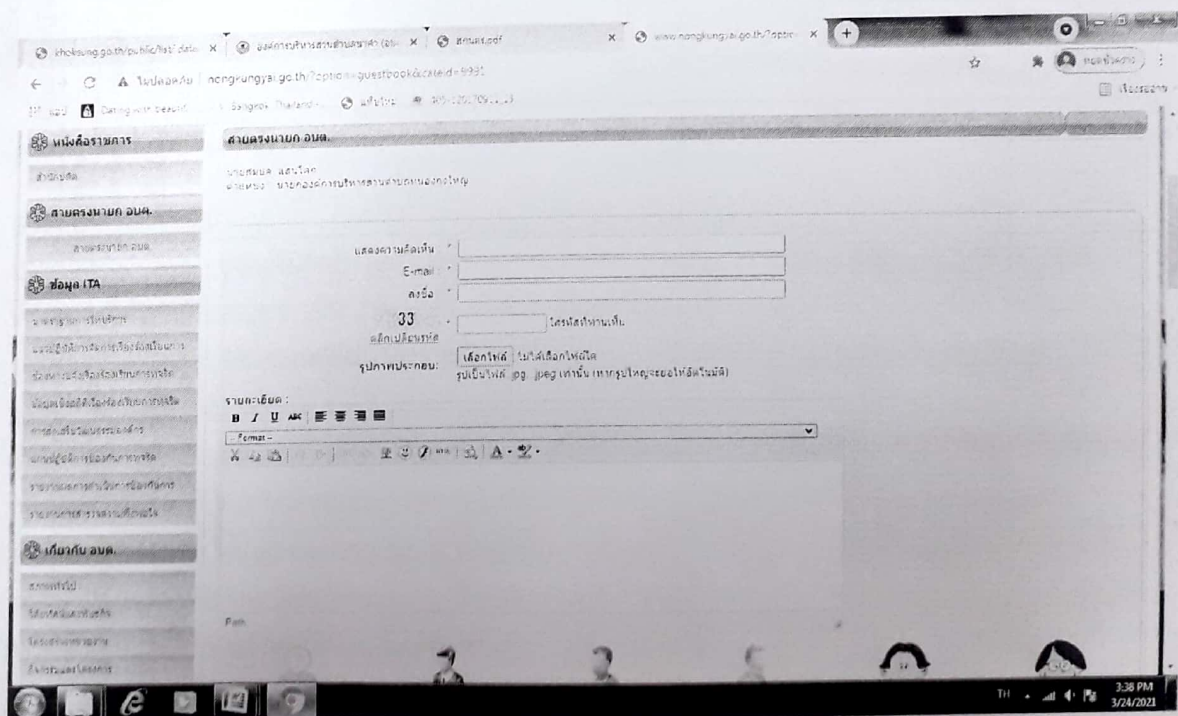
khoksung.go.th/public/list/ data ×
องค์การบริหารส่วนตำบล (อบ ×
สถนแบบ.pdf ×
www.nongkungyai.go.th/?optio ×

ไม่ปลอดภัย | nongkungyai.go.th/?option=guestbook&cateid=9991

แอป Dating with beauti Bangkok, Thailand ... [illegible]

สายตรงนายก อบต.

นายสมพล แสงโสภา
ตำแหน่ง นายกองค์การบริหารส่วนตำบลหนองกุงใหญ่

หนังสือราชการ

สายตรงนายก อบต.

ข้อมูล ITA

เกี่ยวกับ อบต.

แสดงความคิดเห็น *
E-mail *
ลงชื่อ *
33
คลิกเปลี่ยนรหัส
ใส่รหัสที่เห็น
รูปภาพประกอบ: เลือกไฟล์ ไม่ได้เลือกไฟล์ใด
รูปเป็นไฟล์ jpg, jpeg เท่านั้น (หากรูปใหญ่จะย่อให้อัตโนมัติ)
รายละเอียด :
B I U ABC
- Format -
Path

TH 3:38 PM 3/24/2021